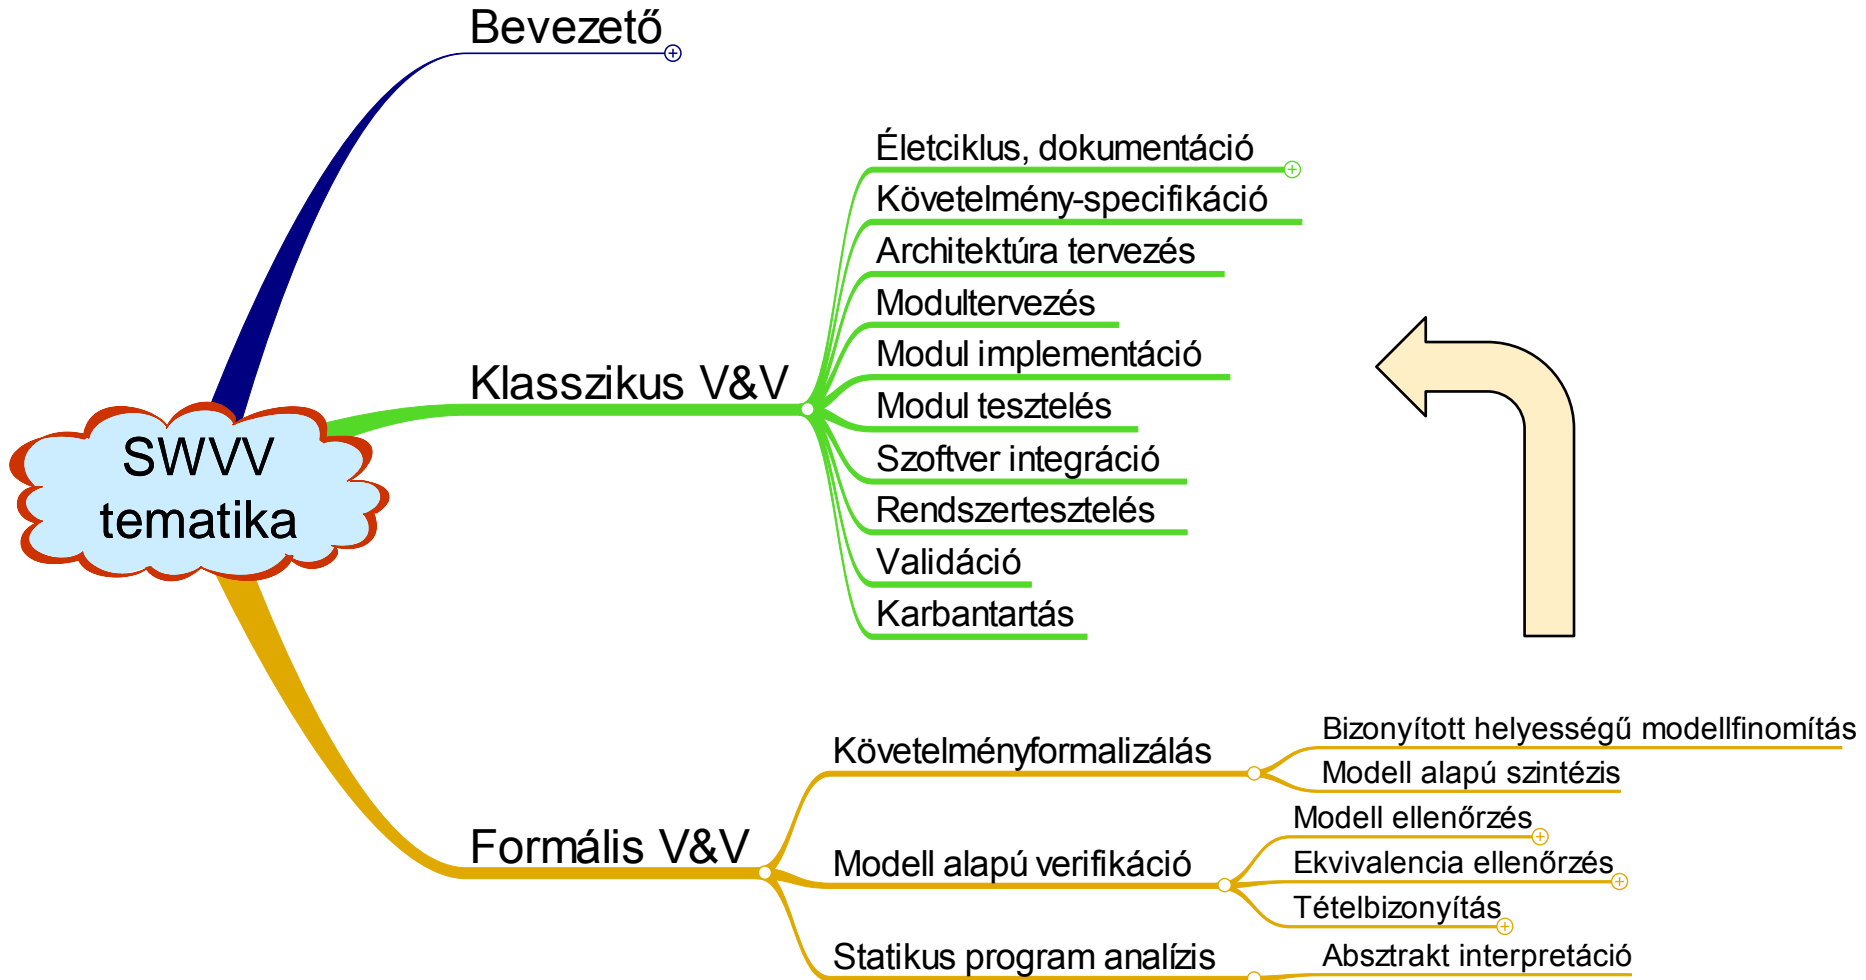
Bevezető

SWVV tematika

Klasszikus V&V

Életciklus, dokumentáció
Követelmény-specifikáció
Architektúra tervezés
Modultervezés
Modul implementáció
Modul tesztelés
Szoftver integráció
Rendszertesztelés
Validáció
Karbantartás

Formális V&V

Követelményformalizálás
Bizonyított helyességű modellfinomítás
Modell alapú szintézis

Modell alapú verifikáció
Modell ellenőrzés
Ekvivalencia ellenőrzés
Tételbizonyítás

Statikus program analízis
Absztrakt interpretáció